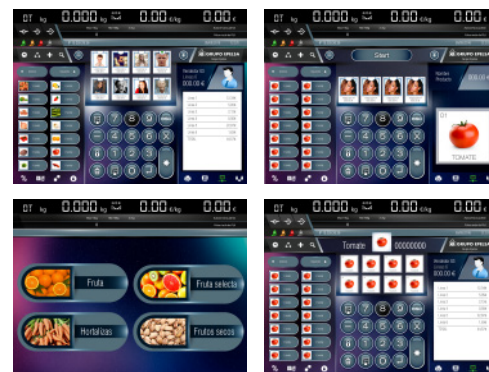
0T kg 0.000 kg 0.00 €/kg 0.00 €

GRUPO EPELSA

Vendedor 01

000.00 €

TOTAL

0T kg 0.000 kg 0.00 €/kg 0.00 €

Start

GRUPO EPELSA

01

TOMATE

0T kg 0.000 kg 0.00 €/kg 0.00 €

Fruta

Fruta selecta

Hortalizas

Frutos secos

0T kg 0.000 kg 0.00 €/kg 0.00 €

Tomate

00000000

GRUPO EPELSA

Vendedor 01

000.00 €

TOTAL